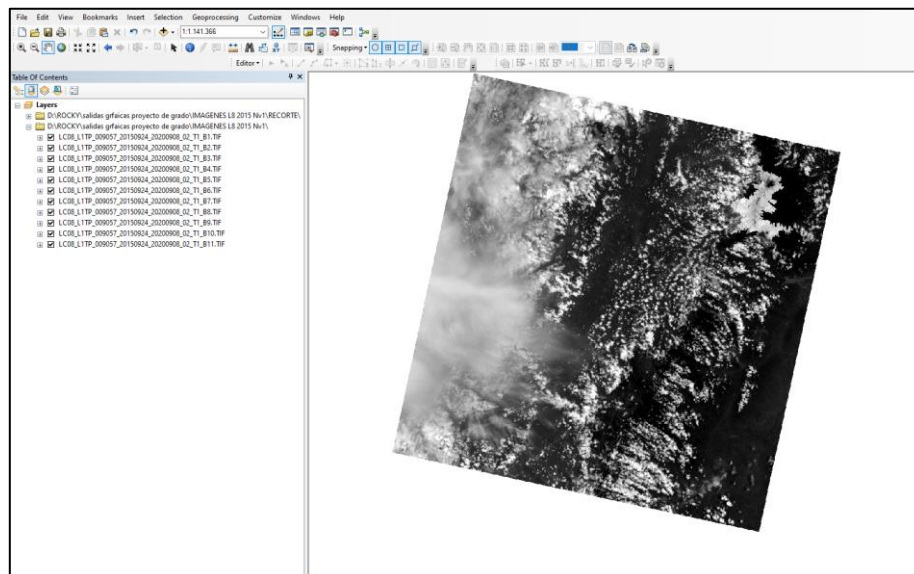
File Edit View Bookmarks Insert Selection Geoprocessing Customize Windows Help

1:1.141.366

Snapping

Editor

Table Of Contents

Layers

D:\ROCKY\salidas grfaicas proyecto de grado\IMAGENES L8 2015 Nv1\RECORTE\

D:\ROCKY\salidas grfaicas proyecto de grado\IMAGENES L8 2015 Nv1\

LC08_L1TP_009057_20150924_20200908_02_T1_B1.TIF
LC08_L1TP_009057_20150924_20200908_02_T1_B2.TIF
LC08_L1TP_009057_20150924_20200908_02_T1_B3.TIF
LC08_L1TP_009057_20150924_20200908_02_T1_B4.TIF
LC08_L1TP_009057_20150924_20200908_02_T1_B5.TIF
LC08_L1TP_009057_20150924_20200908_02_T1_B6.TIF
LC08_L1TP_009057_20150924_20200908_02_T1_B7.TIF
LC08_L1TP_009057_20150924_20200908_02_T1_B8.TIF
LC08_L1TP_009057_20150924_20200908_02_T1_B9.TIF
LC08_L1TP_009057_20150924_20200908_02_T1_B10.TIF
LC08_L1TP_009057_20150924_20200908_02_T1_B11.TIF